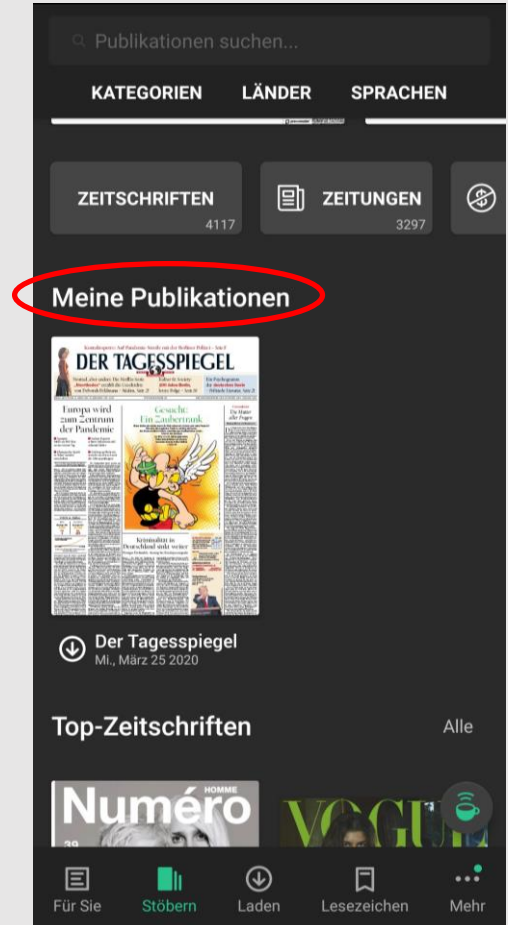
Publikationen suchen...

KATEGORIEN LÄNDER SPRACHEN

ZEITSCHRIFTEN 4117

ZEITUNGEN 3297

Meine Publikationen

DER TAGESSPIEGEL

Europa wird zum Zentrum der Pandemie

Gesucht: Ein Zaubertrank

Kriminalität in Deutschland sinkt weiter

Der Tagesspiegel
Mi., März 25 2020

Top-Zeitschriften

Alle

Numéro HOMME

VOGUE

Für Sie Stöbern Laden Lesezeichen Mehr